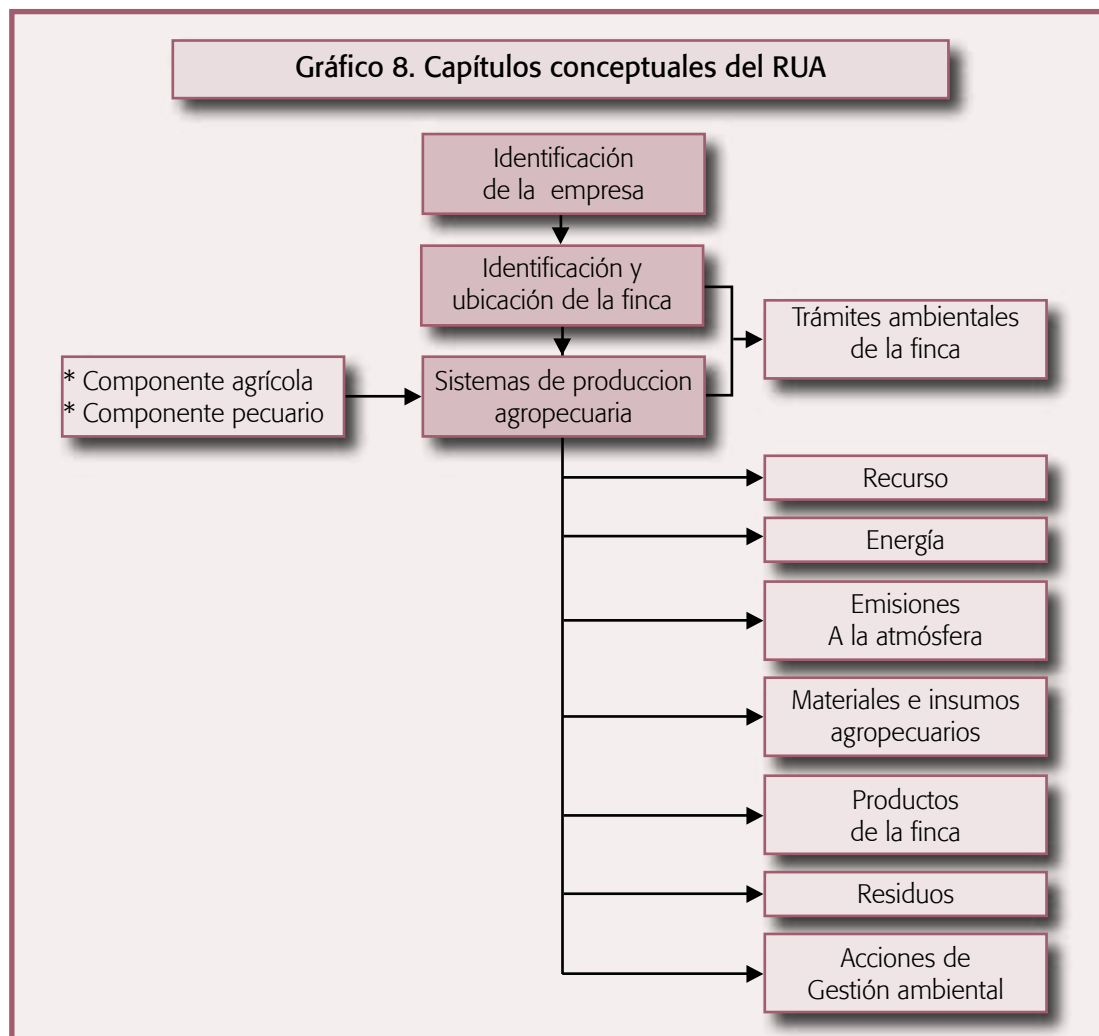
Gráfico 8. Capítulos conceptuales del RUA

Identificación de la empresa

Identificación y ubicación de la finca

Trámites ambientales de la finca

* Componente agrícola
* Componente pecuario

Sistemas de produccion agropecuaria

Recurso

Energía

Emisiones A la atmósfera

Materiales e insumos agropecuarios

Productos de la finca

Residuos

Acciones de Gestión ambiental